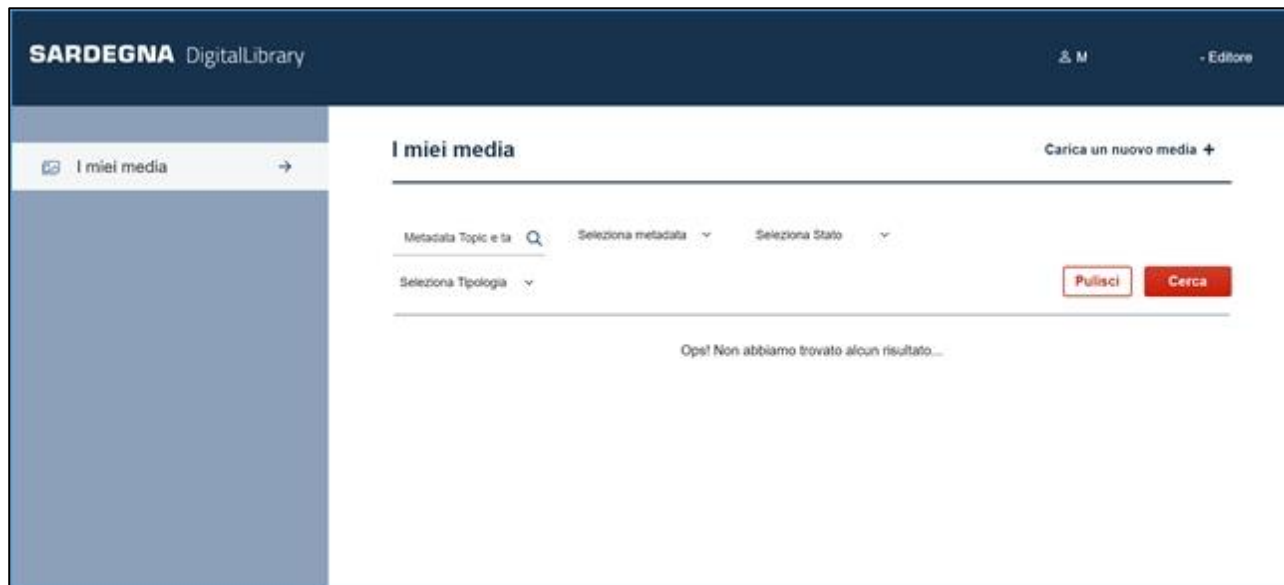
SARDEGNA DigitalLibrary

M

- Editore

I miei media →

I miei media

Carica un nuovo media +

Metadata Topic e ta

Seleziona metadata

Seleziona Stato

Seleziona Tipologia

Pulisci

Cerca

Ops! Non abbiamo trovato alcun risultato...